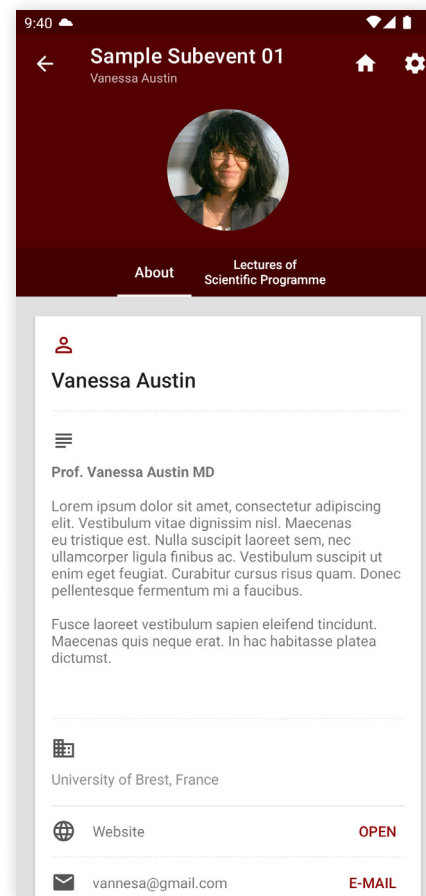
9:40

Sample Subevent 01
Vanessa Austin

About
Lectures of Scientific Programme

Vanessa Austin

Prof. Vanessa Austin MD

Lorem ipsum dolor sit amet, consectetur adipiscing elit. Vestibulum vitae dignissim nisl. Maecenas eu tristique est. Nulla suscipit laoreet sem, nec ullamcorper ligula finibus ac. Vestibulum suscipit ut enim eget feugiat. Curabitur cursus risus quam. Donec pellentesque fermentum mi a faucibus.

Fusce laoreet vestibulum sapien eleifend tincidunt. Maecenas quis neque erat. In hac habitasse platea dictumst.

University of Brest, France

Website OPEN

vannesa@gmail.com E-MAIL